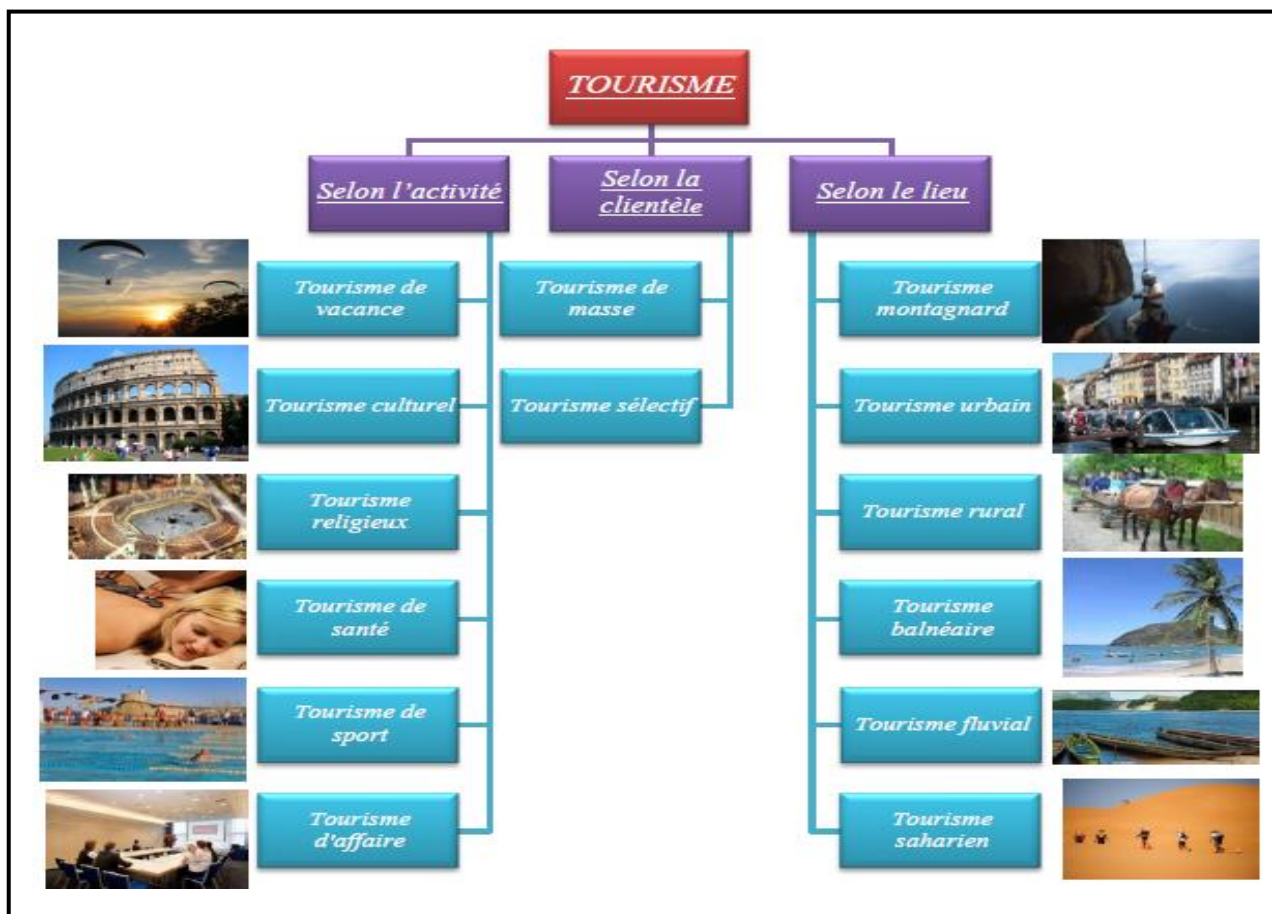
TOURISME

Selon l'activité

Tourisme de vacance

Tourisme culturel

Tourisme religieux

Tourisme de santé

Tourisme de sport

Tourisme d'affaire

Selon la clientèle

Tourisme de masse

Tourisme sélectif

Selon le lieu

Tourisme montagnard

Tourisme urbain

Tourisme rural

Tourisme balnéaire

Tourisme fluvial

Tourisme saharien